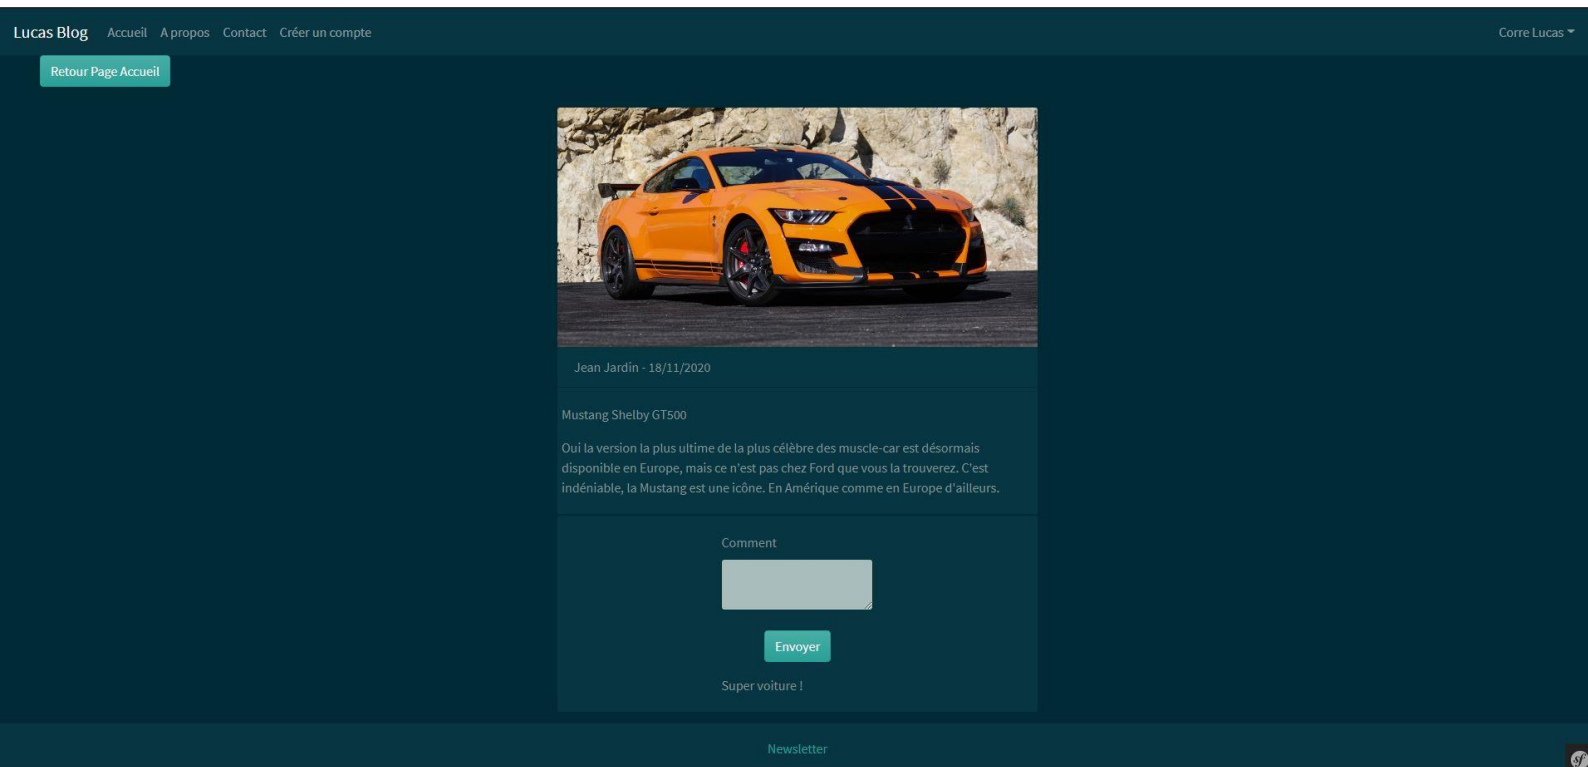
Lucas Blog Accueil A propos Contact Créer un compte

Corre Lucas

Retour Page Accueil

Jean Jardin - 18/11/2020

Mustang Shelby GT500

Oui la version la plus ultime de la plus célèbre des muscle-car est désormais disponible en Europe, mais ce n'est pas chez Ford que vous la trouverez. C'est indéniable, la Mustang est une icône. En Amérique comme en Europe d'ailleurs.

Comment

Envoyer

Super voiture !

Newsletter